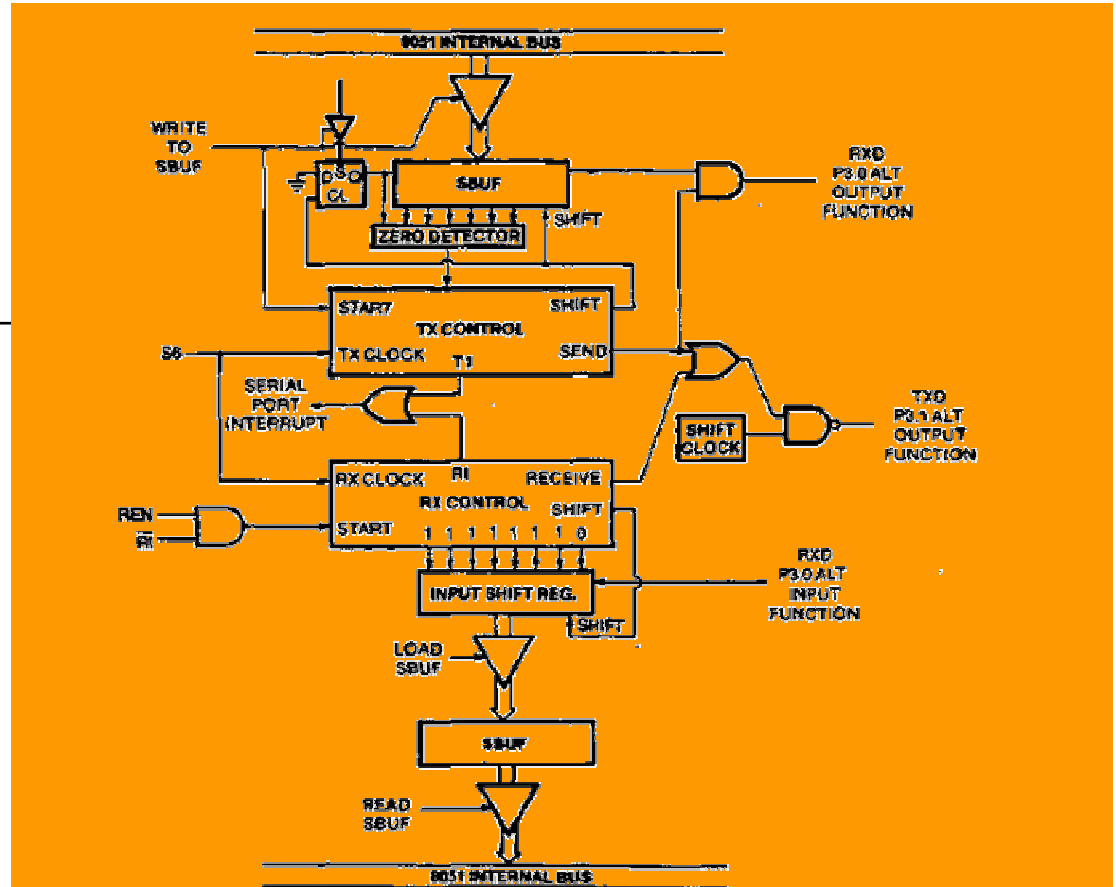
8051 INTERNAL BUS

WRITE TO SBUF

D S CL

SBUF

RXD P3.0 ALT OUTPUT FUNCTION

ZERO DETECTOR

SHIFT

START

SHIFT

TX CONTROL

S6

TX CLOCK

SEND

TI

SERIAL PORT INTERRUPT

TXD P3.1 ALT OUTPUT FUNCTION

SHIFT CLOCK

RX CLOCK

RI

RECEIVE

RX CONTROL

SHIFT

REN

$\overline{RI}$

START

1 1 1 1 1 1 1 0

RXD P3.0 ALT INPUT FUNCTION

INPUT SHIFT REG.

SHIFT

LOAD SBUF

SBUF

READ SBUF

8051 INTERNAL BUS